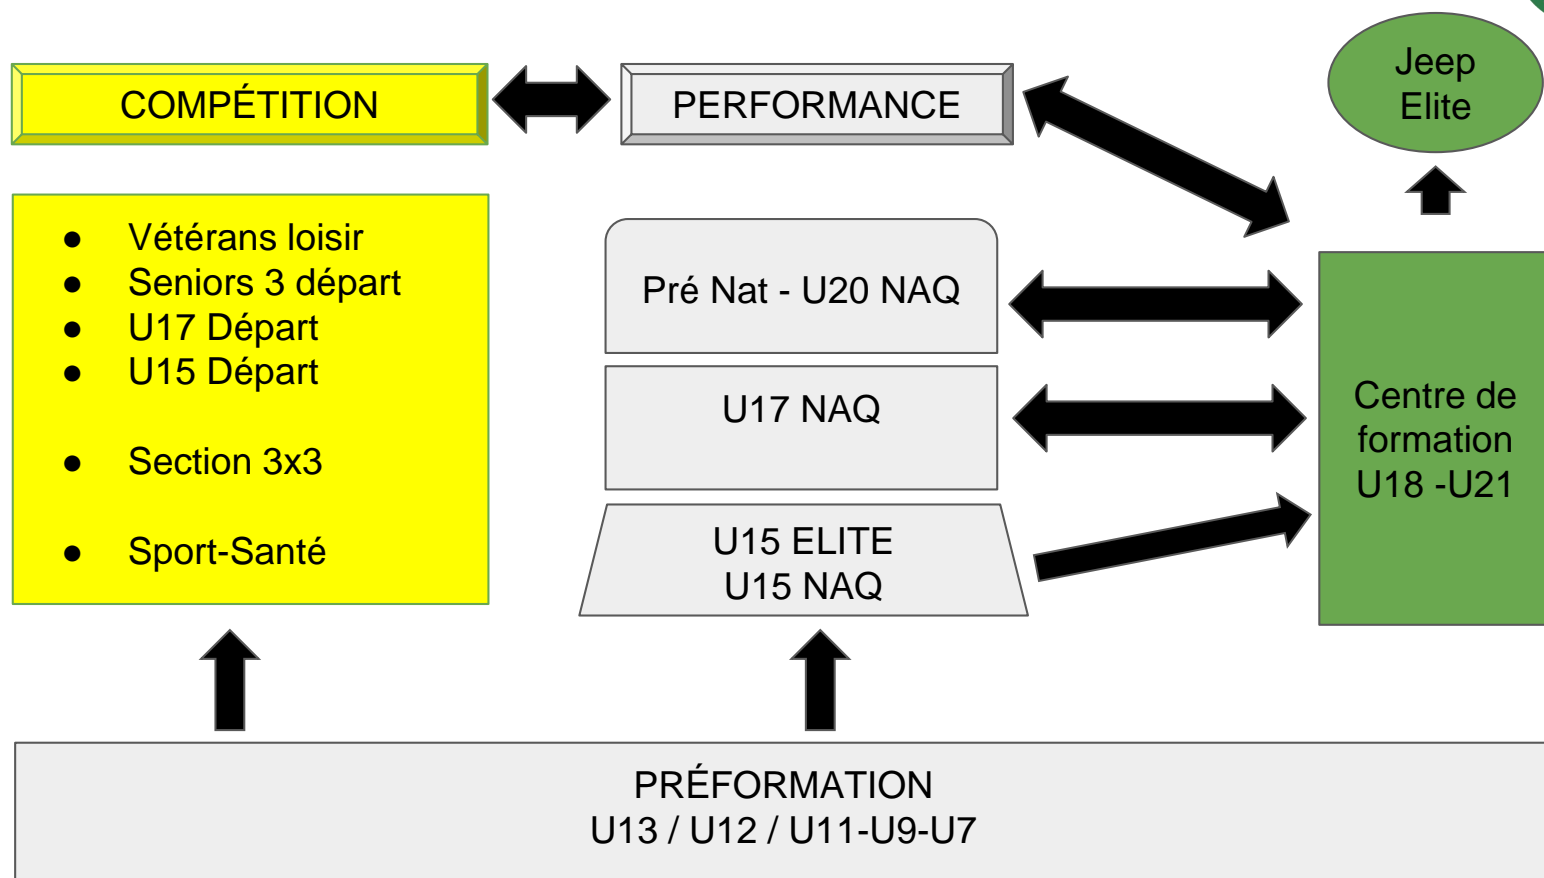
COMPÉTITION

PERFORMANCE

Jeep
Elite

- Vétérans loisir
- Seniors 3 départ
- U17 Départ
- U15 Départ

- Section 3x3

- Sport-Santé

Pré Nat - U20 NAQ

U17 NAQ

U15 ELITE
U15 NAQ

Centre de formation
U18 -U21

PRÉFORMATION
U13 / U12 / U11-U9-U7